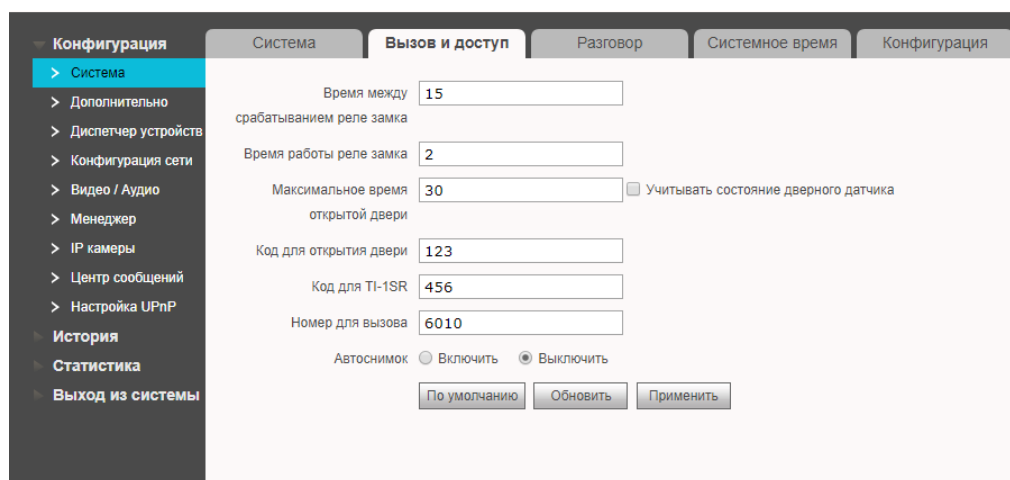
Конфигурация
> Система
> Дополнительно
> Диспетчер устройств
> Конфигурация сети
> Видео / Аудио
> Менеджер
> IP камеры
> Центр сообщений
> Настройка UPnP
История
Статистика
Выход из системы

Система | Вызов и доступ | Разговор | Системное время | Конфигурация

Время между срабатыванием реле замка 15
Время работы реле замка 2
Максимальное время открытой двери 30
Учитывать состояние дверного датчика
Код для открытия двери 123
Код для TI-1SR 456
Номер для вызова 6010
Автоснимок Включить Выключить

По умолчанию Обновить Применить